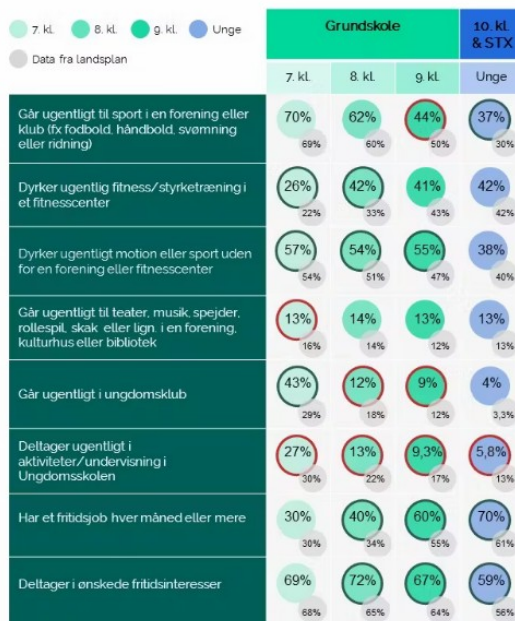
7. kl. 8. kl. 9. kl. Unge
Data fra landsplan

| | Grundskole | | | 10. kl. & STX |
|---|---|---|---|---|
| | 7. kl. | 8. kl. | 9. kl. | Unge |
| Går ugentligt til sport i en forening eller klub (fx fodbold, håndbold, svømning eller ridning) | 70% 69% | 62% 60% | 44% 50% | 37% 30% |
| Dyrker ugentlig fitness/styrketræning i et fitnesscenter | 26% 22% | 42% 33% | 41% 43% | 42% 42% |
| Dyrker ugentligt motion eller sport uden for en forening eller fitnesscenter | 57% 54% | 54% 51% | 55% 47% | 38% 40% |
| Går ugentligt til teater, musik, spejder, rollespil, skak eller lign. i en forening, kulturhus eller bibliotek | 13% 16% | 14% 14% | 13% 12% | 13% 13% |
| Går ugentligt i ungdomsklub | 43% 29% | 12% 18% | 9% 12% | 4% 3,3% |
| Deltager ugentligt i aktiviteter/undervisning i Ungdomsskolen | 27% 30% | 13% 22% | 9,3% 17% | 5,8% 13% |
| Har et fritidsjob hver måned eller mere | 30% 30% | 40% 34% | 60% 55% | 70% 61% |
| Deltager i ønskede fritidsinteresser | 69% 68% | 72% 65% | 67% 64% | 59% 56% |